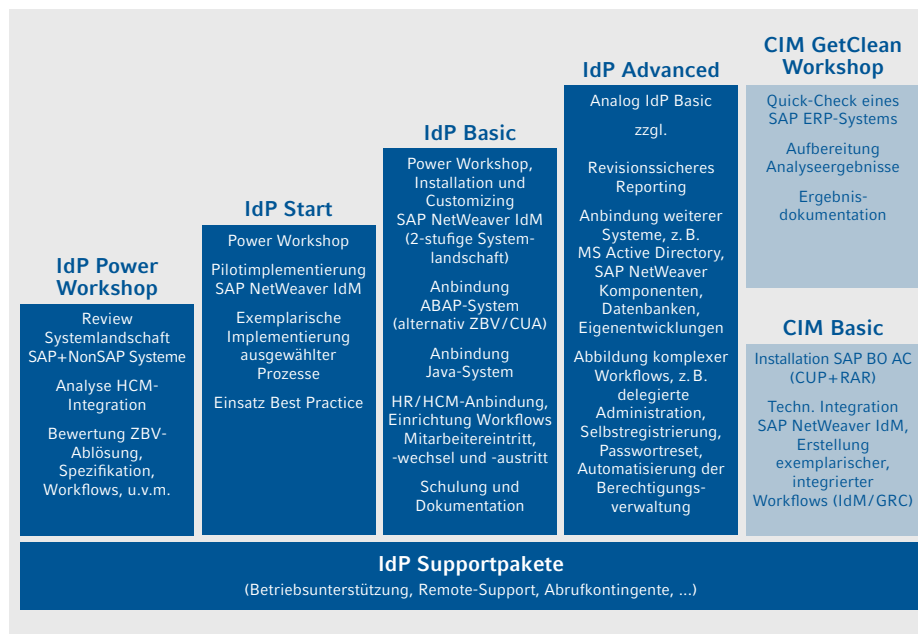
IdP Power Workshop

Review Systemlandschaft SAP+NonSAP Systeme

Analyse HCM-Integration

Bewertung ZBV-Ablösung, Spezifikation, Workflows, u.v.m.

IdP Start

Power Workshop

Pilotimplementierung SAP NetWeaver IdM

Exemplarische Implementierung ausgewählter Prozesse

Einsatz Best Practice

IdP Basic

Power Workshop, Installation und Customizing SAP NetWeaver IdM (2-stufige Systemlandschaft)

Anbindung ABAP-System (alternativ ZBV/CUA)

Anbindung Java-System

HR/HCM-Anbindung, Einrichtung Workflows Mitarbeitereintritt, -wechsel und -austritt

Schulung und Dokumentation

IdP Advanced

Analog IdP Basic

zzgl.

Revisionssicheres Reporting

Anbindung weiterer Systeme, z. B. MS Active Directory, SAP NetWeaver Komponenten, Datenbanken, Eigenentwicklungen

Abbildung komplexer Workflows, z. B. delegierte Administration, Selbstregistrierung, Passwortreset, Automatisierung der Berechtigungsverwaltung

CIM GetClean Workshop

Quick-Check eines SAP ERP-Systems

Aufbereitung Analyseergebnisse

Ergebnisdokumentation

CIM Basic

Installation SAP BO AC (CUP+RAR)

Techn. Integration SAP NetWeaver IdM, Erstellung exemplarischer, integrierter Workflows (IdM/GRC)

IdP Supportpakete

(Betriebsunterstützung, Remote-Support, Abrufkontingente, ...)